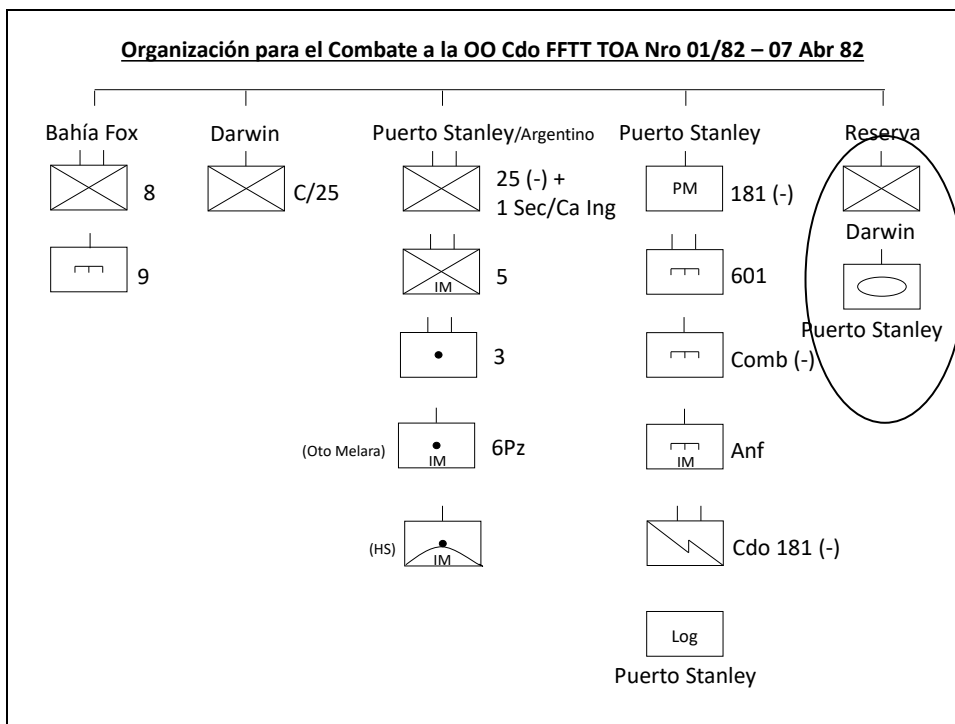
Organización para el Combate a la OO Cdo FFTT TOA Nro 01/82 – 07 Abr 82

Bahía Fox

8

9

Darwin

C/25

Puerto Stanley/Argentino

25 (-) + 1 Sec/Ca Ing

IM

5

3

(Oto Melara)

IM

6Pz

(HS)

IM

Puerto Stanley

PM

181 (-)

601

Comb (-)

IM

Anf

Cdo 181 (-)

Log

Puerto Stanley

Reserva

Darwin

Puerto Stanley